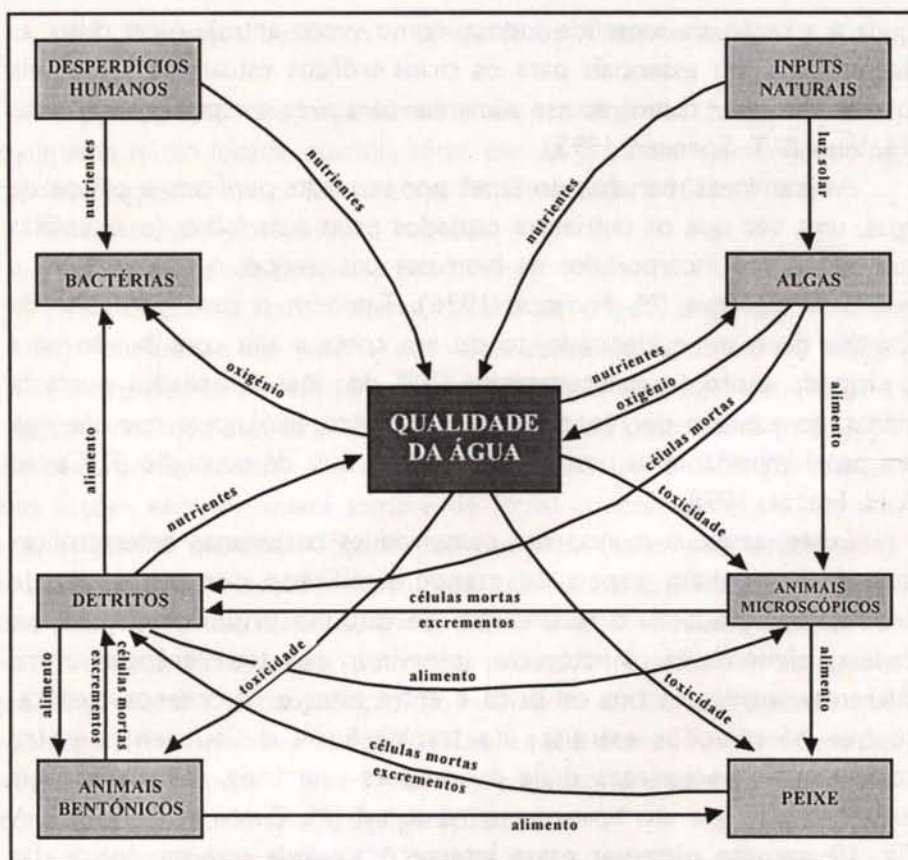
DESPERDÍCIOS HUMANOS

INPUTS NATURAIS

nutrientes

nutrientes

nutrientes

luz solar

BACTÉRIAS

ALGAS

oxigénio

nutrientes

oxigénio

alimento

QUALIDADE DA ÁGUA

células mortas

alimento

nutrientes

toxicidade

DETRITOS

células mortas

excrementos

ANIMAIS MICROSCÓPICOS

toxicidade

alimento

alimento

células mortas

excrementos

toxicidade

alimento

células mortas

excrementos

ANIMAIS BENTÓNICOS

PEIXE

alimento